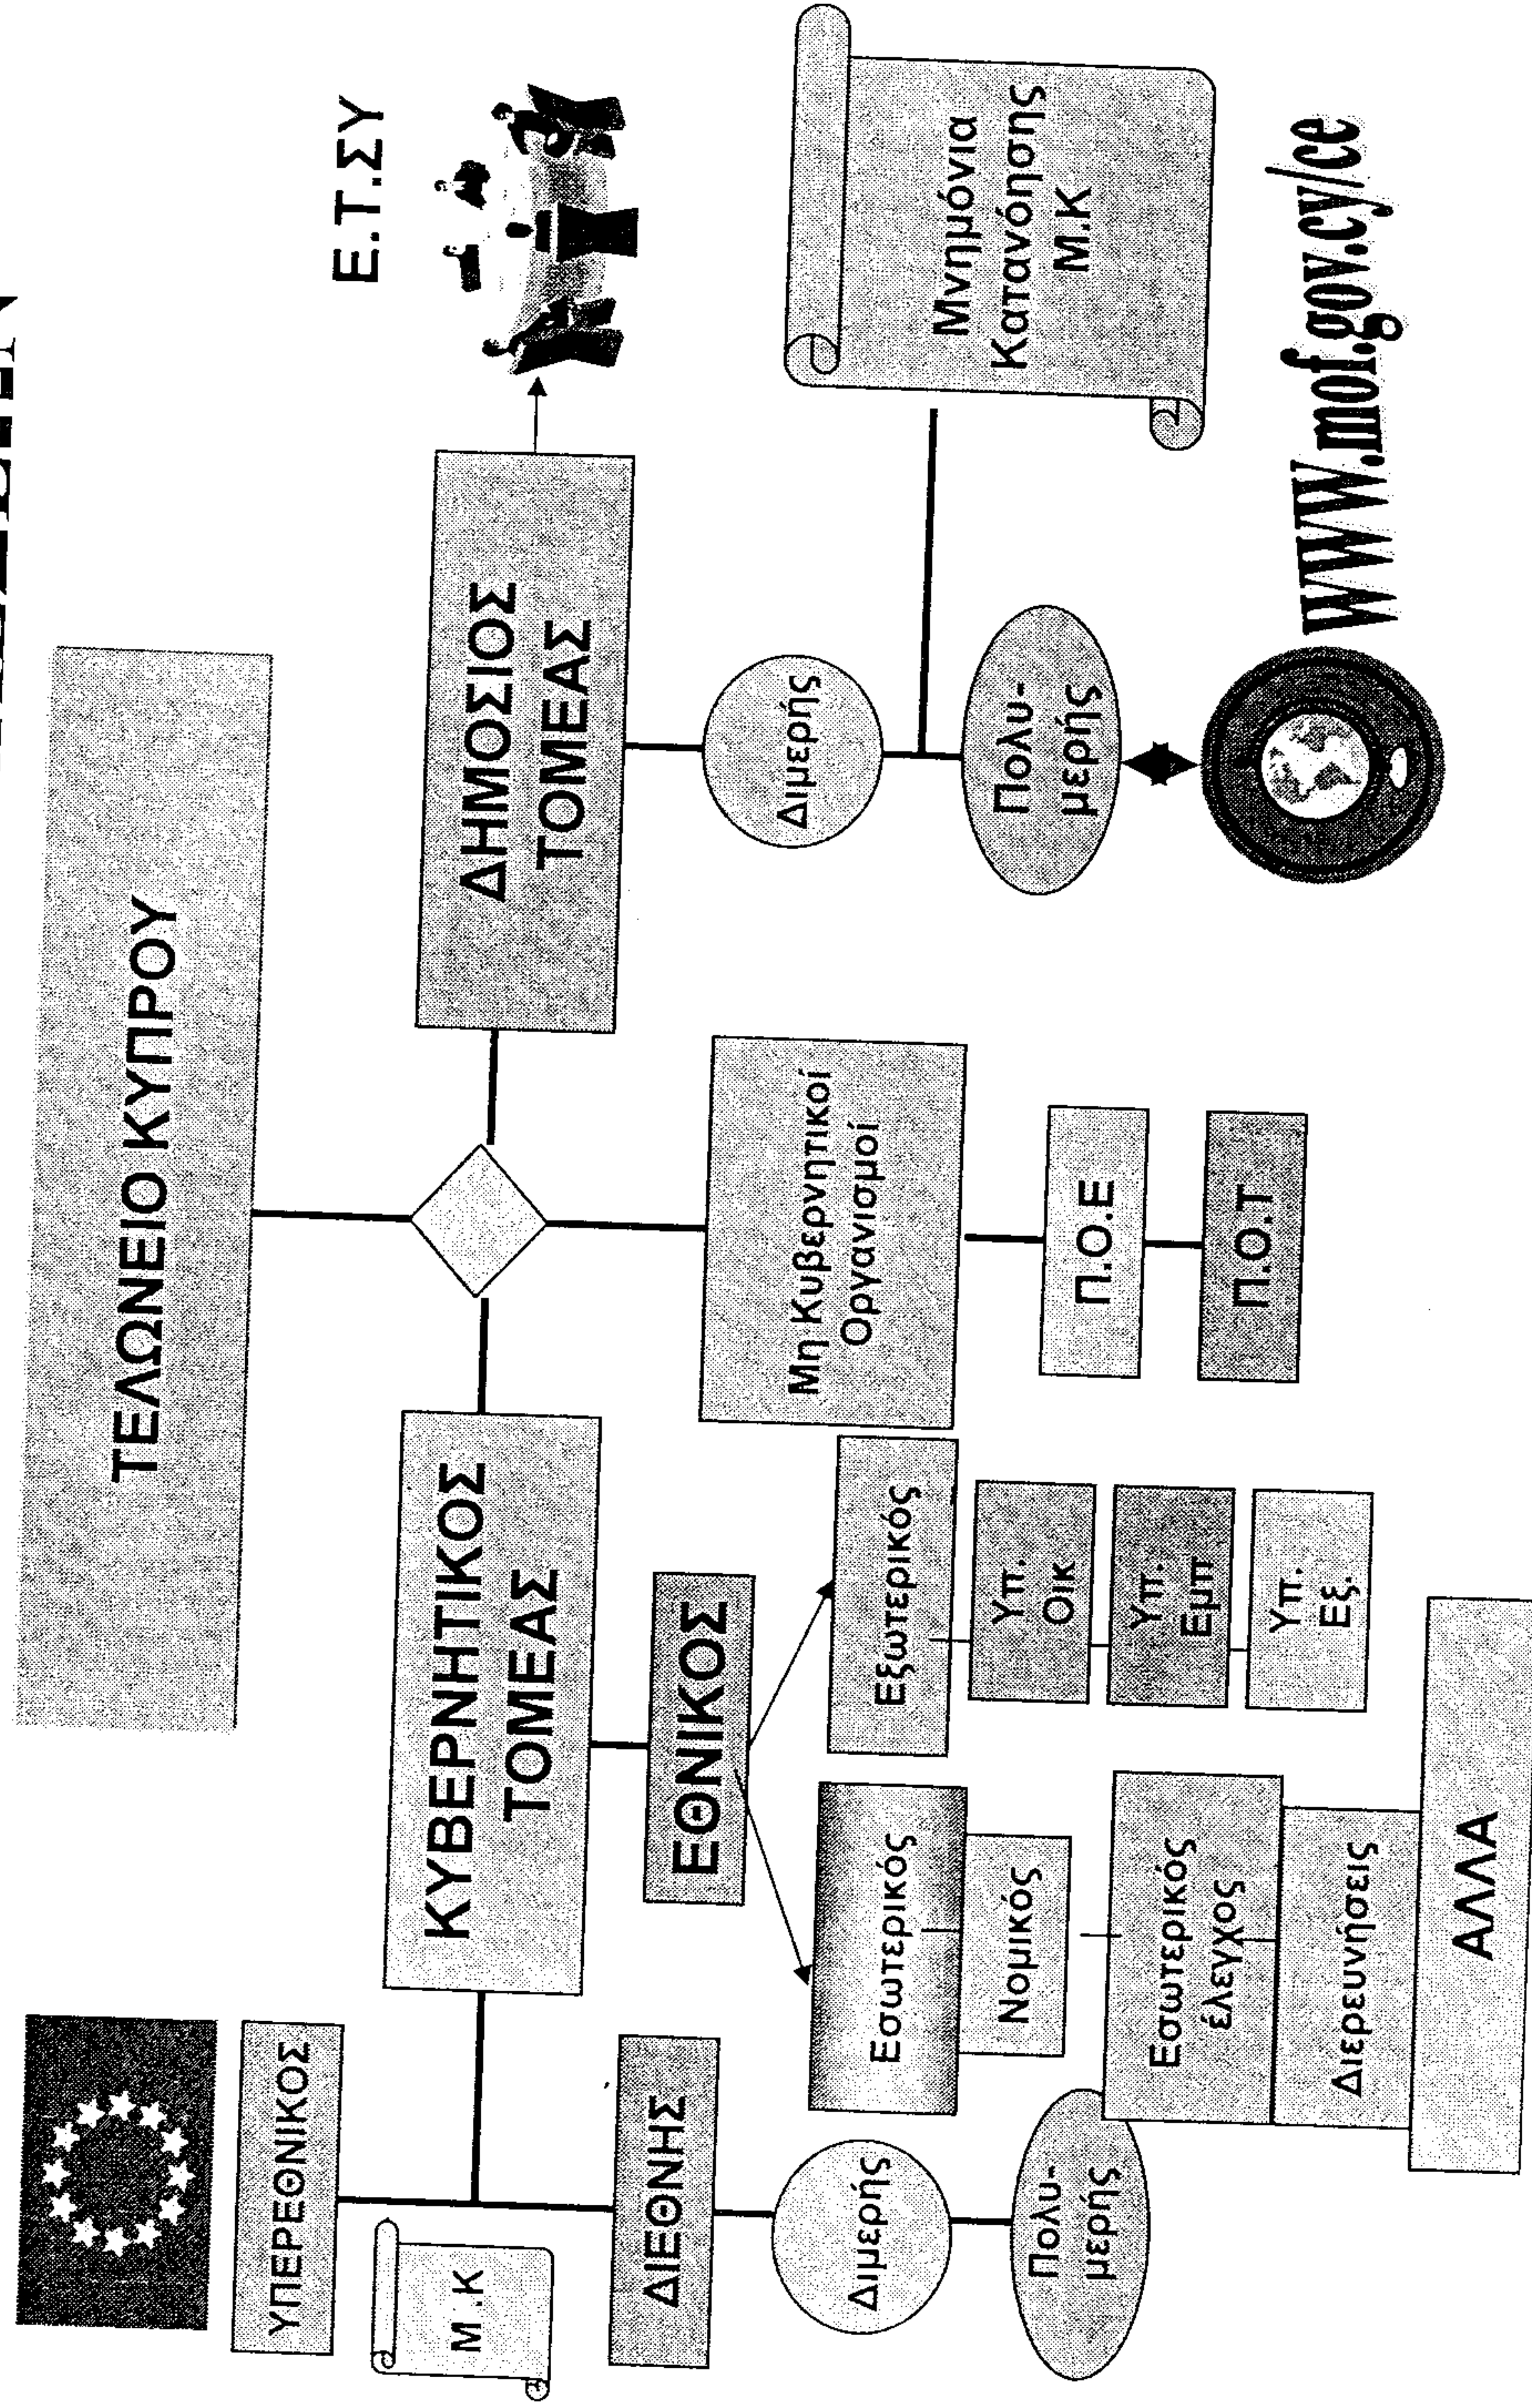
ΤΕΛΩΝΕΙΟ ΚΥΠΡΟΥ

ΚΥΒΕΡΝΗΤΙΚΟΣ ΤΟΜΕΑΣ

ΔΗΜΟΣΙΟΣ ΤΟΜΕΑΣ

Ε.Τ.ΣΥ

ΥΠΕΡΕΘΝΙΚΟΣ

Μ.Κ

ΔΙΕΘΝΗΣ

Διμερής

Πολυ-μερής

ΕΘΝΙΚΟΣ

Εσωτερικός

Νομικός

Εσωτερικός έλεγχος

Διερευνήσεις

ΑΛΛΑ

Εξωτερικός

Υπ. Οικ

Υπ. Εμπ

Υπ. Εξ.

Μη Κυβερνητικοί Οργανισμοί

Π.Ο.Ε

Π.Ο.Τ

Διμερής

Πολυ-μερής

Μνημόνια Κατανόησης Μ.Κ

www.mof.gov.cy/ce